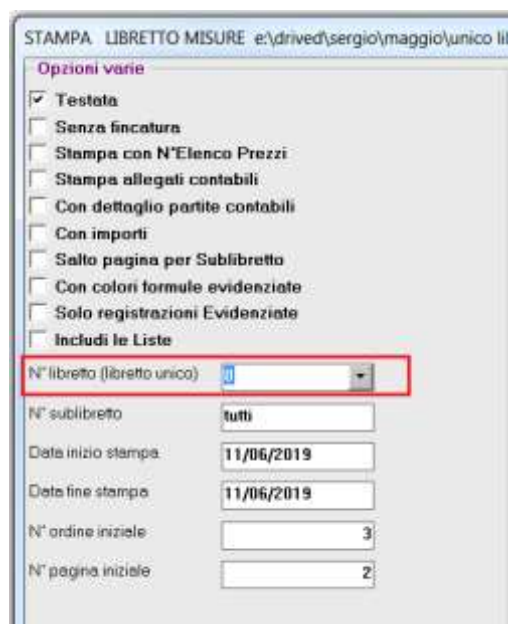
STAMPA LIBRETTO MISURE e:\drived\sergio\maggio\unico li

Opzioni varie

Testata

Senza fincatura

Stampa con N°Elenco Prezzi

Stampa allegati contabili

Con dettaglio partite contabili

Con importi

Salto pagina per Sublibretto

Con colori formule evidenziate

Solo registrazioni Evidenziate

Includi le Liste

N° libretto (libretto unico) 0

N° sublibretto tutti

Data inizio stampa 11/06/2019

Data fine stampa 11/06/2019

N° ordine iniziale 3

N° pagina iniziale 2